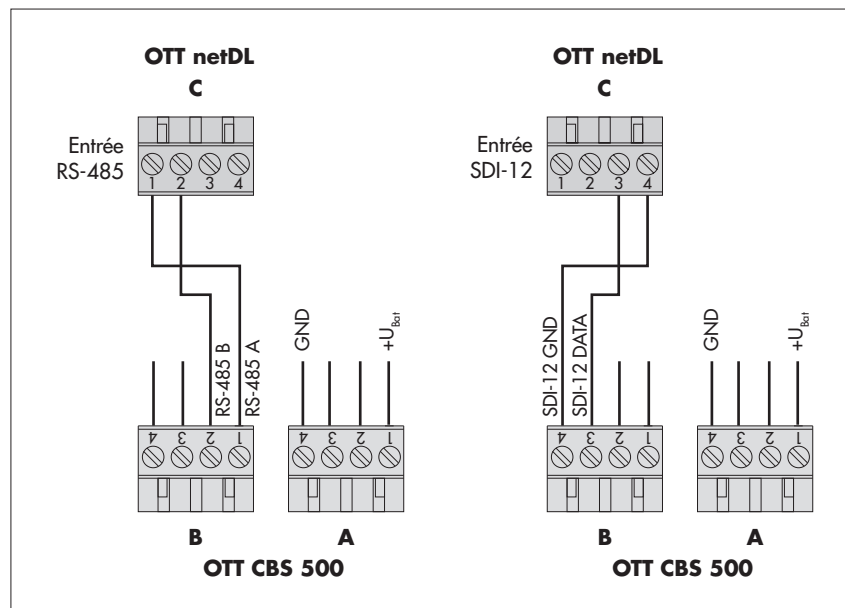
OTT netDL
C

Entrée
RS-485

1 2 3 4

RS-485 B
RS-485 A

GND
$+U_{Bat}$

4 3 2 1
4 3 2 1

B
A
OTT CBS 500

OTT netDL
C

Entrée
SDI-12

1 2 3 4

SDI-12 GND
SDI-12 DATA

GND
$+U_{Bat}$

4 3 2 1
4 3 2 1

B
A
OTT CBS 500